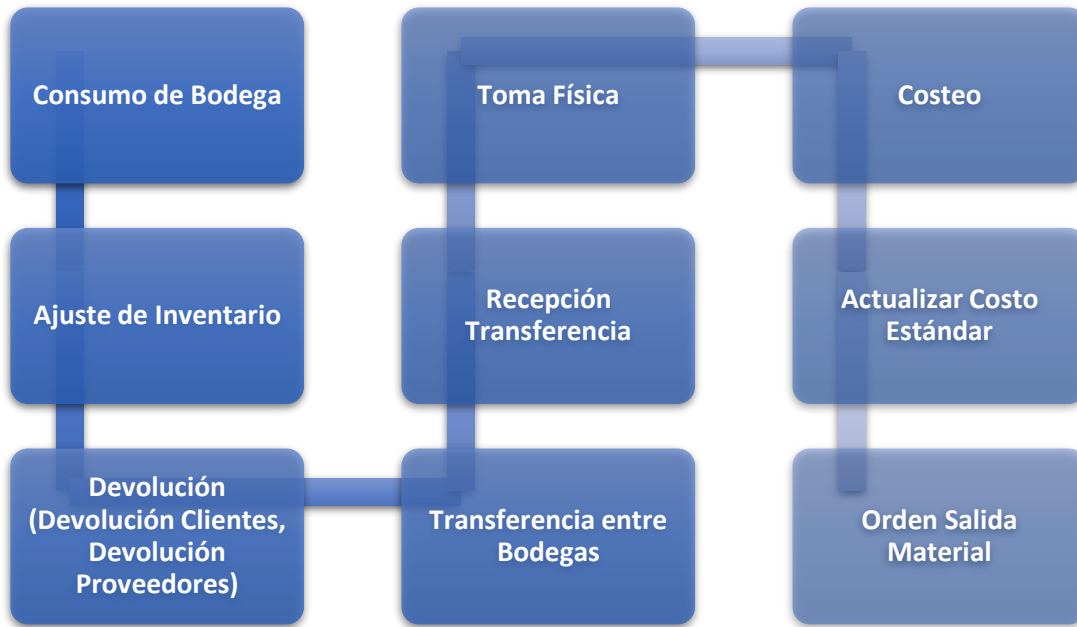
Consumo de Bodega

Ajuste de Inventario

Devolución (Devolución Clientes, Devolución Proveedores)

Transferencia entre Bodegas

Recepción Transferencia

Toma Física

Costeo

Actualizar Costo Estándar

Orden Salida Material